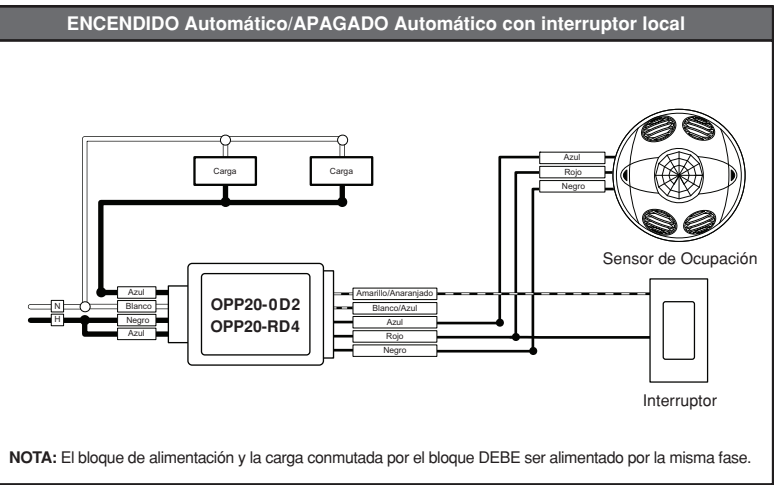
ENCENDIDO Automático/APAGADO Automático con interruptor local

Carga

Carga

Azul

Rojo

Negro

Sensor de Ocupación

N

H

Azul

Blanco

Negro

Azul

OPP20-0D2
OPP20-RD4

Amarillo/Anaranjado

Blanco/Azul

Azul

Rojo

Negro

Interruptor

**NOTA:** El bloque de alimentación y la carga conmutada por el bloque DEBE ser alimentado por la misma fase.